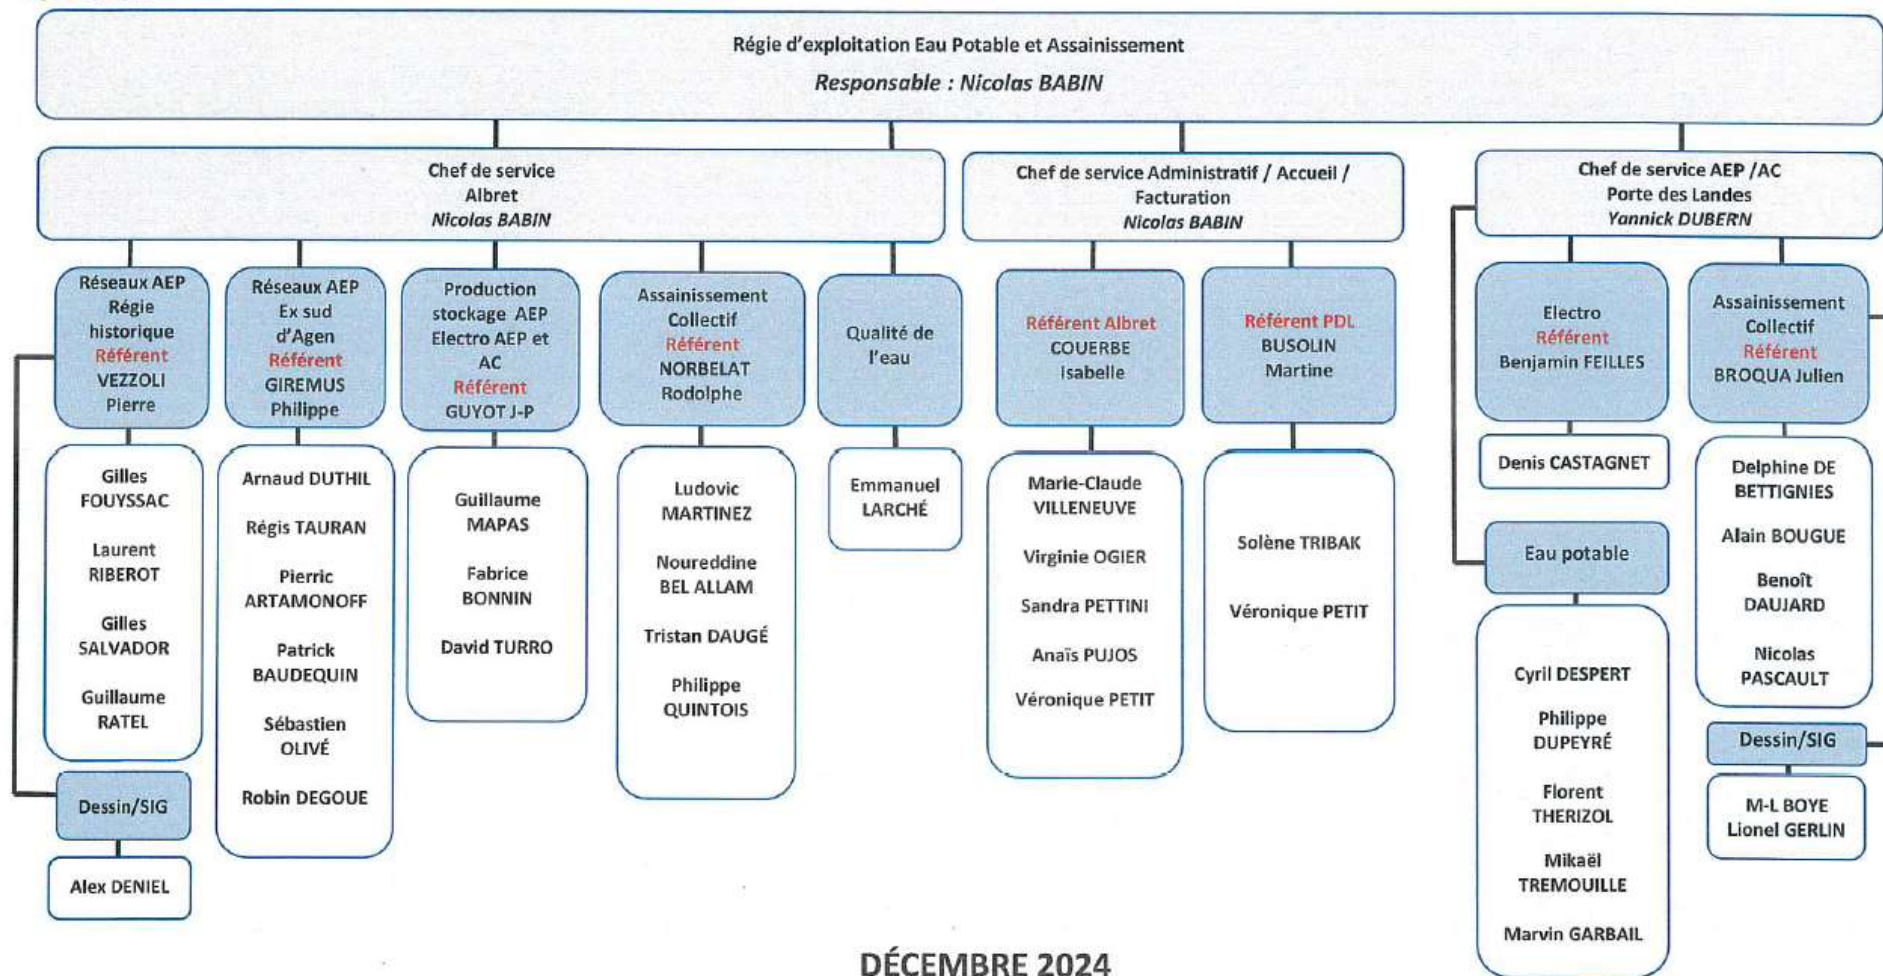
Régie d'exploitation Eau Potable et Assainissement
Responsable : Nicolas BABIN

Chef de service
Albret
Nicolas BABIN

Réseaux AEP Régie historique Référent VEZZOLI Pierre

Gilles FOUYSSAC

Laurent RIBEROT

Gilles SALVADOR

Guillaume RATEL

Dessin/SIG

Alex DENIEL

Réseaux AEP Ex sud d'Agen Référent GIREMUS Philippe

Arnaud DUTHIL

Régis TAURAN

Pierric ARTAMONOFF

Patrick BAUDEQUIN

Sébastien OLIVÉ

Robin DEGOUE

Production stockage AEP Electro AEP et AC Référent GUYOT J-P

Guillaume MAPAS

Fabrice BONNIN

David TURRO

Assainissement Collectif Référent NORBELAT Rodolphe

Ludovic MARTINEZ

Noureddine BEL ALLAM

Tristan DAUGÉ

Philippe QUINTOIS

Qualité de l'eau

Emmanuel LARCHÉ

Chef de service Administratif / Accueil / Facturation
Nicolas BABIN

Référent Albret COUERBE Isabelle

Marie-Claude VILLENEUVE

Virginie OGIER

Sandra PETTINI

Anaïs PUJOS

Véronique PETIT

Référent PDL BUSOLIN Martine

Solène TRIBAK

Véronique PETIT

Chef de service AEP /AC
Porte des Landes
Yannick DUBERN

Electro Référent Benjamin FEILLES

Denis CASTAGNET

Eau potable

Cyril DESPERT

Philippe DUPEYRÉ

Florent THERIZOL

Mikaël TREMOUILLE

Marvin GARBAIL

Assainissement Collectif Référent BROQUA Julien

Delphine DE BETTIGNIES

Alain BOUGUE

Benoît DAUJARD

Nicolas PASCAULT

Dessin/SIG

M-L BOYE
Lionel GERLIN

DÉCEMBRE 2024